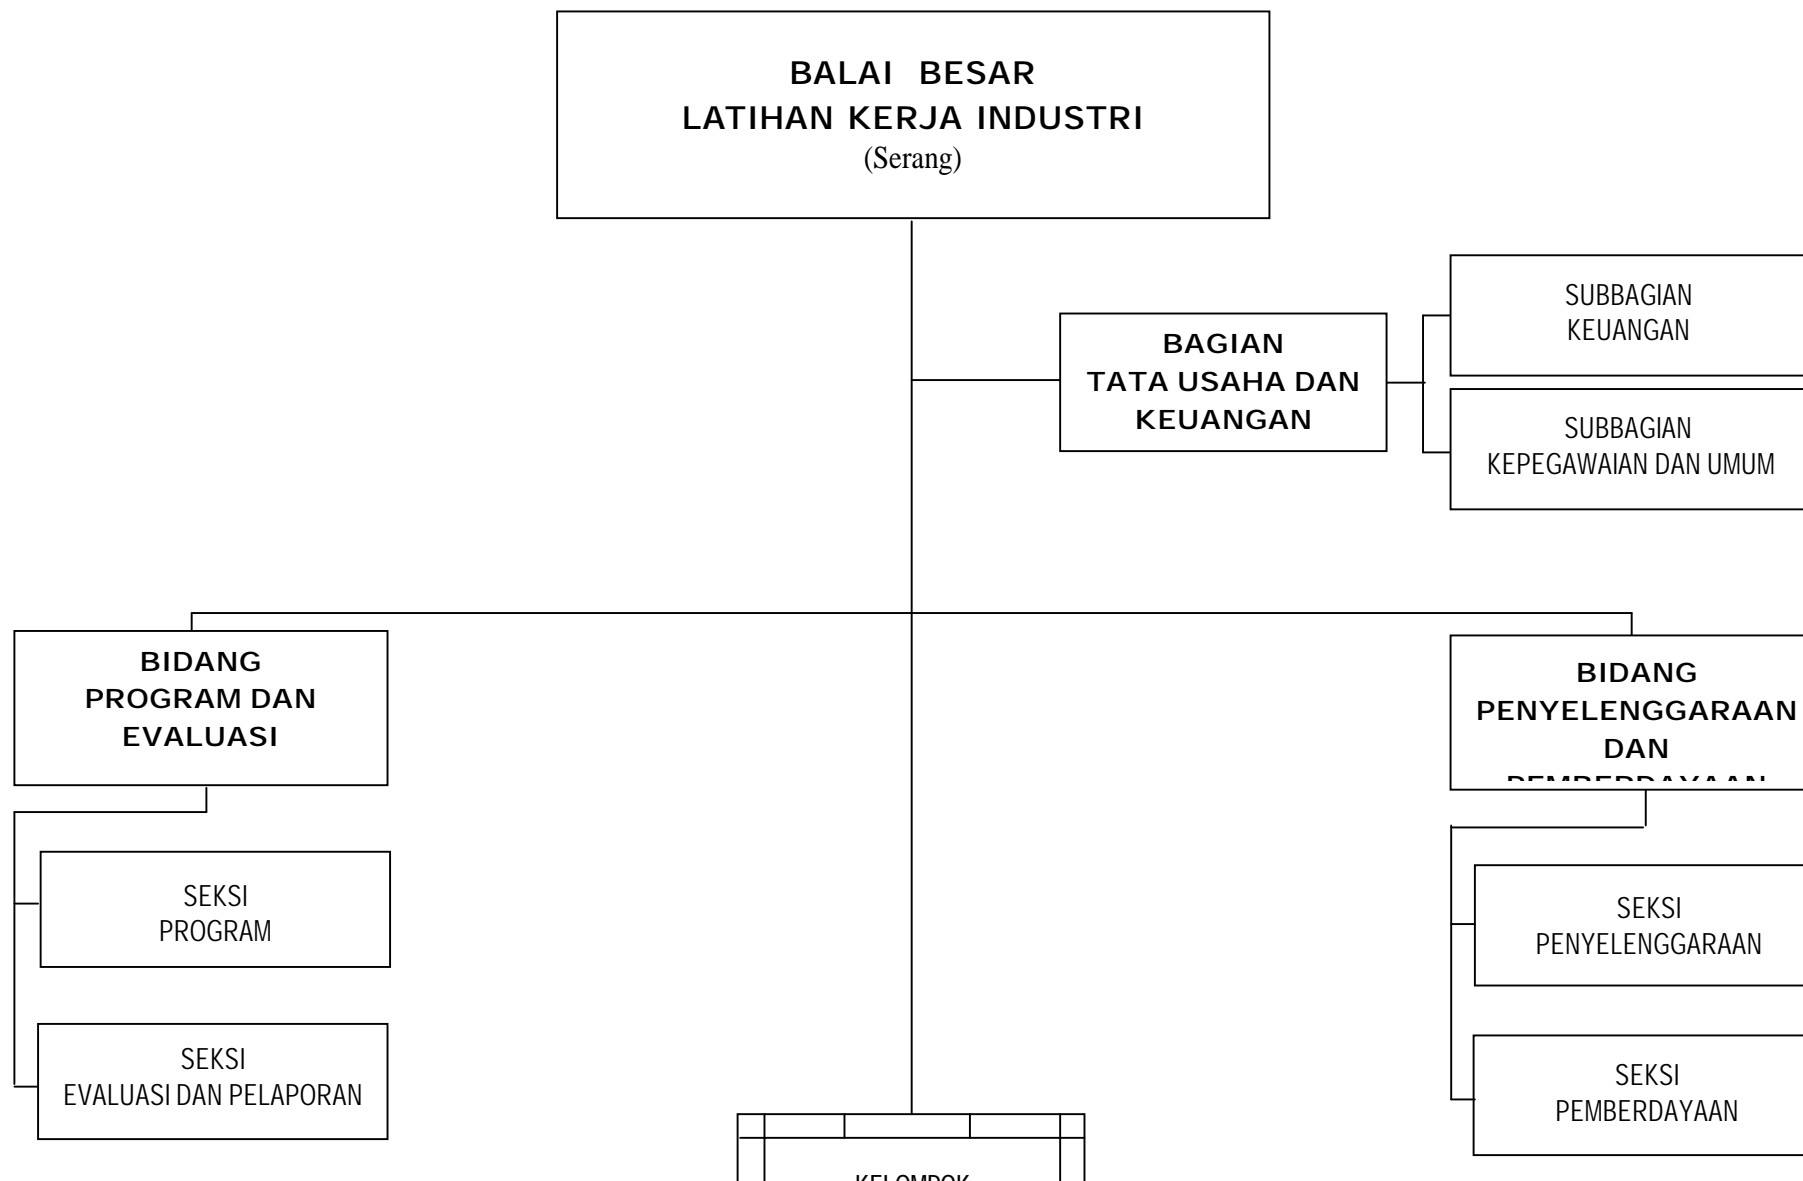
BALAI BESAR
LATIHAN KERJA INDUSTRI
(Serang)

BAGIAN
TATA USAHA DAN KEUANGAN

SUBBAGIAN
KEUANGAN

SUBBAGIAN
KEPEGAWAIAN DAN UMUM

BIDANG
PROGRAM DAN EVALUASI

SEKSI
PROGRAM

SEKSI
EVALUASI DAN PELAPORAN

BIDANG
PENYELENGGARAAN DAN
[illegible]

SEKSI
PENYELENGGARAAN

SEKSI
PEMBERDAYAAN

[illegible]